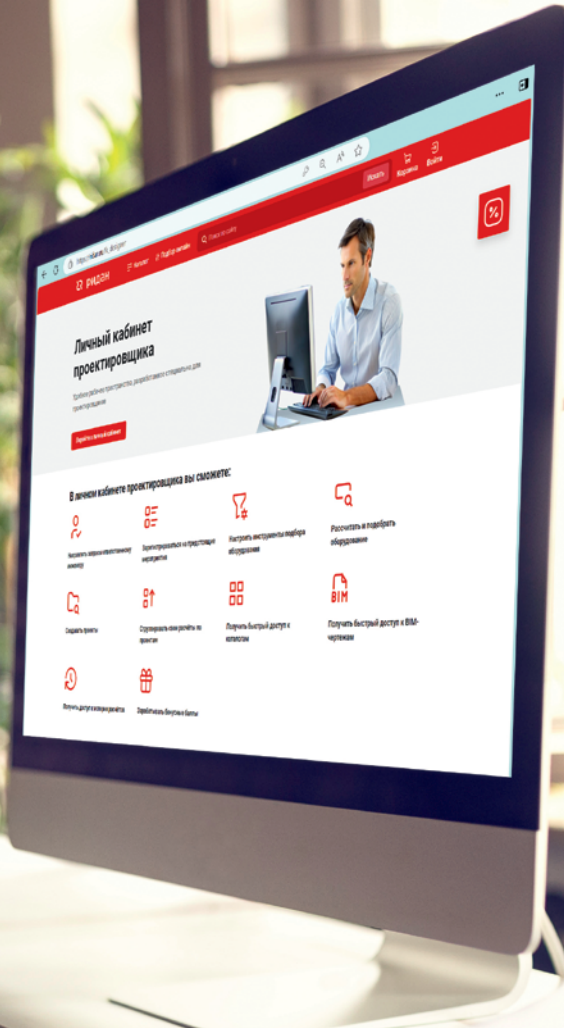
https://vidan.ru/lk_designer

видан

Каталог

Подбор онлайн

Поиск по сайту

Искать

Корзина

Войти

Личный кабинет проектировщика

Удобное рабочее пространство, разработанное специально для проектировщиков

Перейти в личный кабинет

В личном кабинете проектировщика вы сможете:

Написать в закреплённому менеджеру

Зарегистрироваться на предстоящие мероприятия

Настроить инструменты подбора оборудования

Рассчитать и подобрать оборудование

Сохранять проекты

Сгруппировать свои расчёты по проектам

Получить быстрый доступ к каталогам

BIM

Получить быстрый доступ к BIM-чертежам

Получить доступ к истории действий

Зарабатывать бонусы и баллы